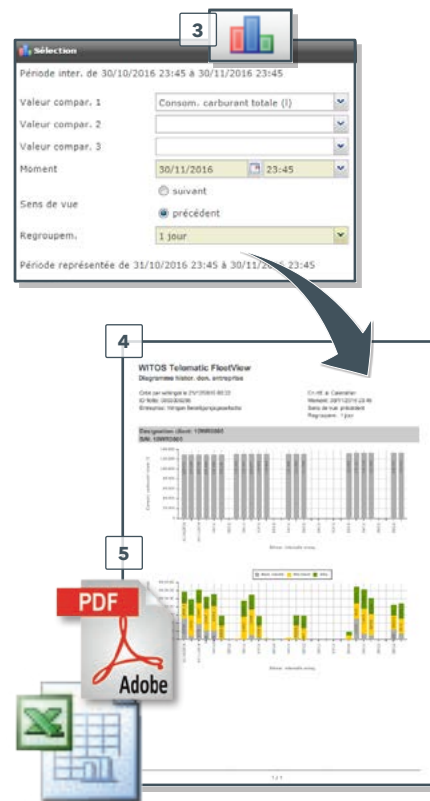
3

Sélection

Période inter. de 30/10/2016 23:45 à 30/11/2016 23:45

Valeur compar. 1 | Consom. carburant totale (l)
Valeur compar. 2
Valeur compar. 3
Moment | 30/11/2016 | 23:45
Sens de vue | suivant | précédent
Regroupem. | 1 jour

Période représentée de 31/10/2016 23:45 à 30/11/2016 23:45

4

WITOS Telematic FleetView
Diagramme histor. don. entreprise

5

PDF
Adobe